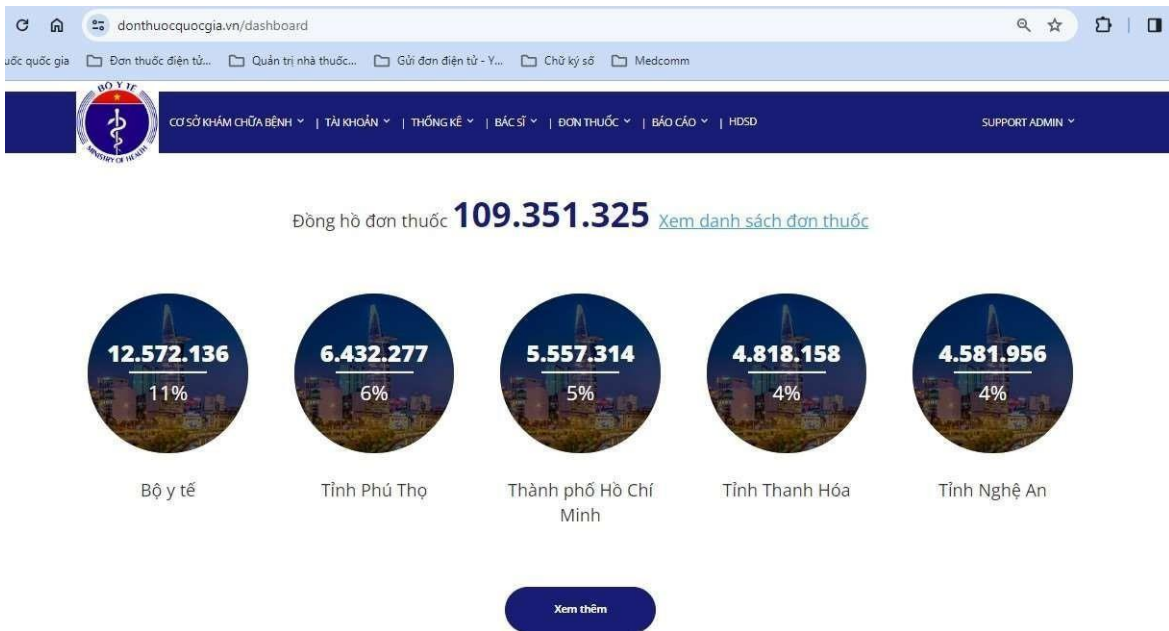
donthuocquocgia.vn/dashboard

ước quốc gia Đơn thuốc điện tử... Quản trị nhà thuốc... Gửi đơn điện tử - Y... Chữ ký số Medcomm

BỘ Y TẾ MINISTRY OF HEALTH

CƠ SỞ KHÁM CHỮA BỆNH | TÀI KHOẢN | THỐNG KÊ | BÁC SĨ | ĐƠN THUỐC | BÁO CÁO | HDSD

SUPPORT ADMIN

Đồng hồ đơn thuốc 109.351.325 Xem danh sách đơn thuốc

12.572.136
11%
Bộ y tế

6.432.277
6%
Tỉnh Phú Thọ

5.557.314
5%
Thành phố Hồ Chí Minh

4.818.158
4%
Tỉnh Thanh Hóa

4.581.956
4%
Tỉnh Nghệ An

Xem thêm